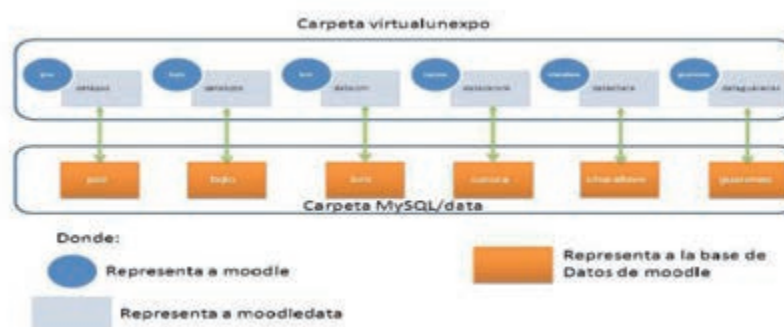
Carpeta virtualunexpo

poz | datapoz
bqto | databqto
bna | databna
caracas | datacarora
cnaraz | datachar
guanare | dataguanare

poz | bqto | bna | carora | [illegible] | guanare

Carpeta MySQL/data

Donde:

Representa a moodle

Representa a moodledata

Representa a la base de Datos de moodle